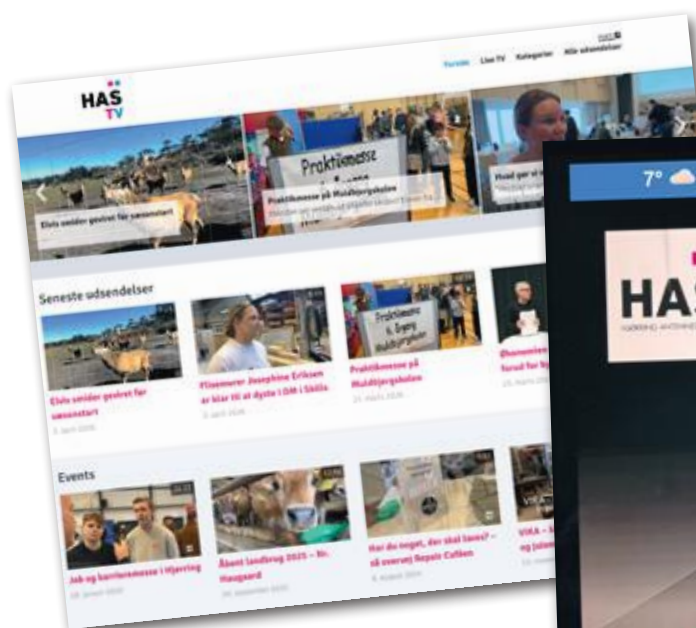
HAS TV

Forside Live TV Kategorier Alle udsendelser

Elvis smider gevirет før sæsonstart

Praktikmesse

Praktikmesse på Muldbjergskolen

Seneste udsendelser

Elvis smider gevirет før sæsonstart

5. april 2026

Frisørelev Josephine Eriksen er klar til at dyste i DM i Skills

Praktikmesse på Muldbjergskolen

Events

Job og karrieremesse i Hjørring

Åbent landbrug 2025 – Nr. Haugaard

Har du noget, der skal laves? – så overvej Repair Caféen

VIKA

7°

HAS